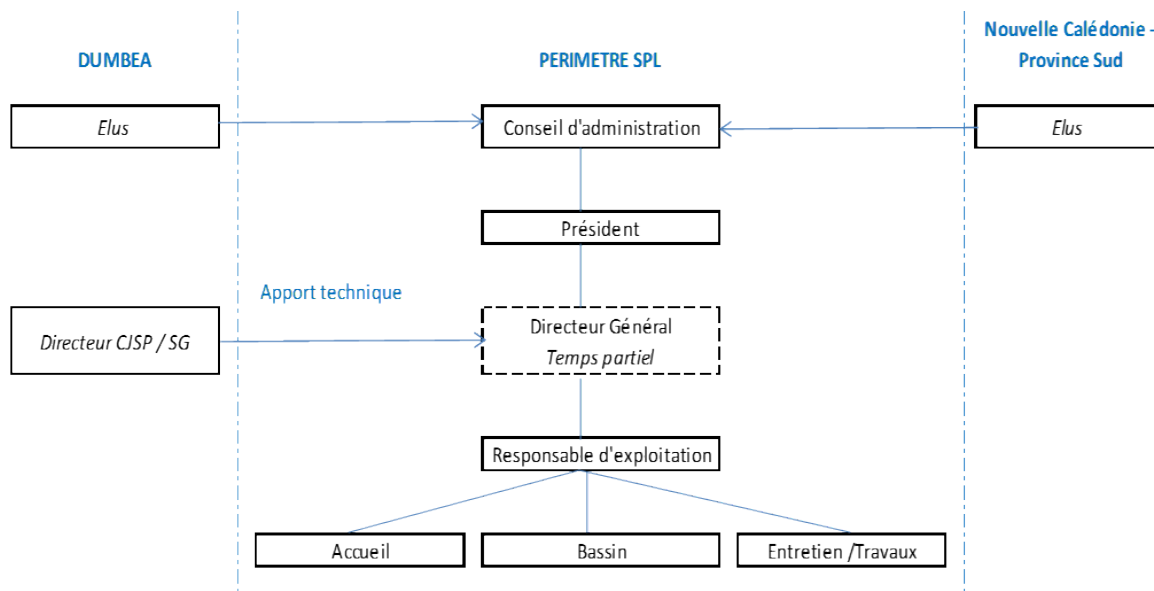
DUMBEA

PERIMETRE SPL

Nouvelle Calédonie - Province Sud

Elus

Conseil d'administration

Elus

Président

Apport technique

Directeur CJSP / SG

Directeur Général
Temps partiel

Responsable d'exploitation

Accueil

Bassin

Entretien /Travaux